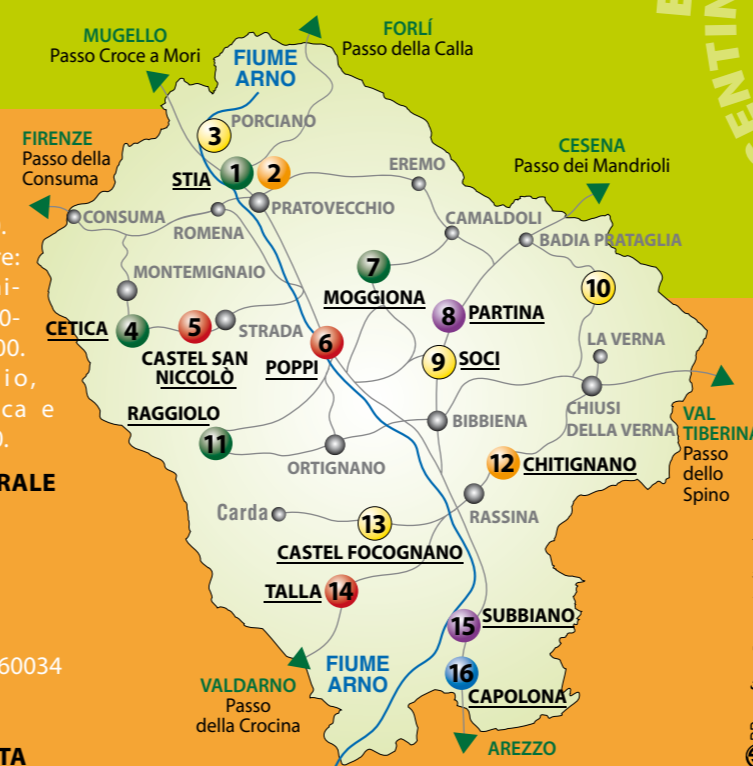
MUGELLO
Passo Croce a Mori

FORLÍ
Passo della Calla

CENTIN

FIUME ARNO

FIRENZE
Passo della Consuma

CESENA
Passo dei Mandrioli

3 PORCIANO
1 STIA
2
EREMO
CONSUMA
ROMENA
PRATOVECCHIO
CAMALDOLI
BADIA PRATAGLIA
MONTEMIGNAIO
7 MOGGIONA
10
CETICA 4
5 CASTEL SAN NICCOLÒ
STRADA
6 POPPI
8 PARTINA
LA VERNA
9 SOCI
RAGGIOLO
11
BIBBIENA
CHIUSI DELLA VERNA
ORTIGNANO
12 CHITIGNANO
Carda
13 CASTEL FOCOGNANO
RASSINA
TALLA 14
15 SUBBIANO
16 CAPOLONA

VAL TIBERINA
Passo dello Spino

FIUME ARNO

VALDARNO
Passo della Crocina

AREZZO

RALE
60034
TA